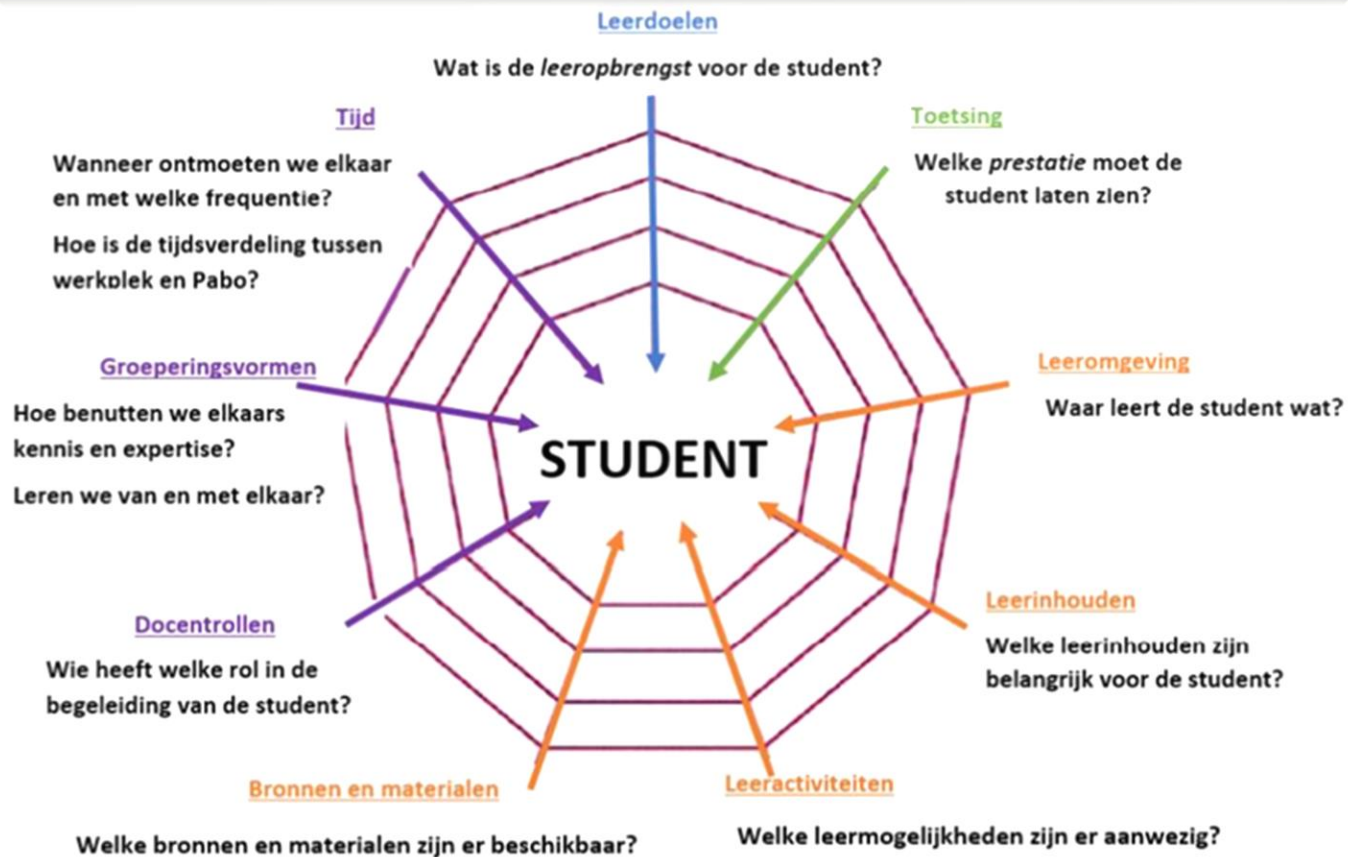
Leerdoelen

Wat is de *leeropbrengst* voor de student?

Tijd

Wanneer ontmoeten we elkaar en met welke frequentie?

Hoe is de tijdsverdeling tussen werkplek en Pabo?

Toetsing

Welke *prestatie* moet de student laten zien?

Groeperingsvormen

Hoe benutten we elkaars kennis en expertise?

Leren we van en met elkaar?

STUDENT

Leeromgeving

Waar leert de student wat?

Docentrollen

Wie heeft welke rol in de begeleiding van de student?

Leerinhouden

Welke leerinhouden zijn belangrijk voor de student?

Bronnen en materialen

Welke bronnen en materialen zijn er beschikbaar?

Leeractiviteiten

Welke leermogelijkheden zijn er aanwezig?